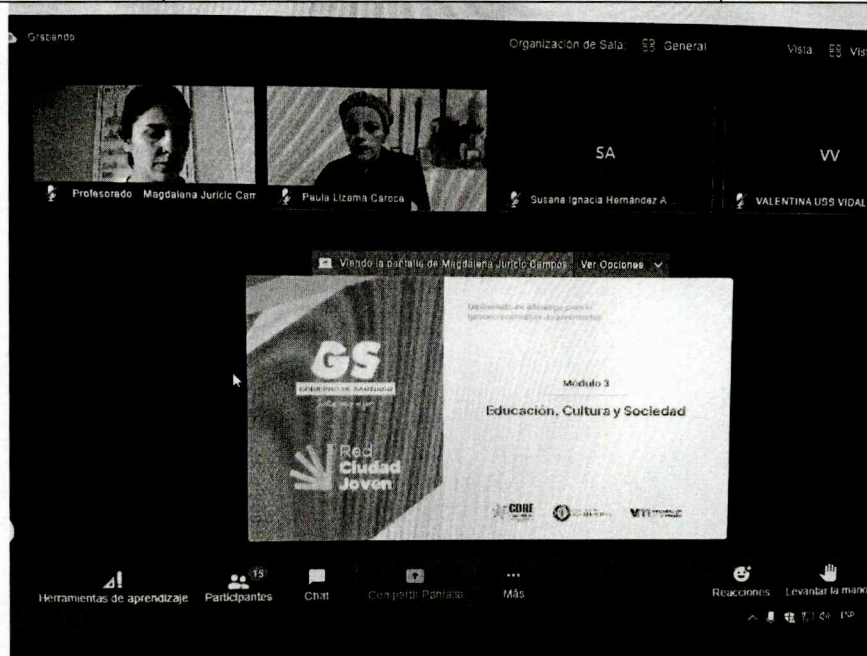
Grabando

Organización de Sala: General

Vista Vis

Profesorado Magdalena Juricic Cam

Paula Lizama Caroca

SA

Susana Ignacia Hernández A

VV

VALENTINA USS VIDAL

Viendo la pantalla de Magdalena Juricic Campos Ver Opciones

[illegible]

GS

GOBIERNO DE SANTIAGO

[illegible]

Red Ciudad Joven

Módulo 3

Educación, Cultura y Sociedad

CORE

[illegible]

Herramientas de aprendizaje

15

Participantes

Chat

Compartir Pantalla

Más

Reacciones

Levantar la mano